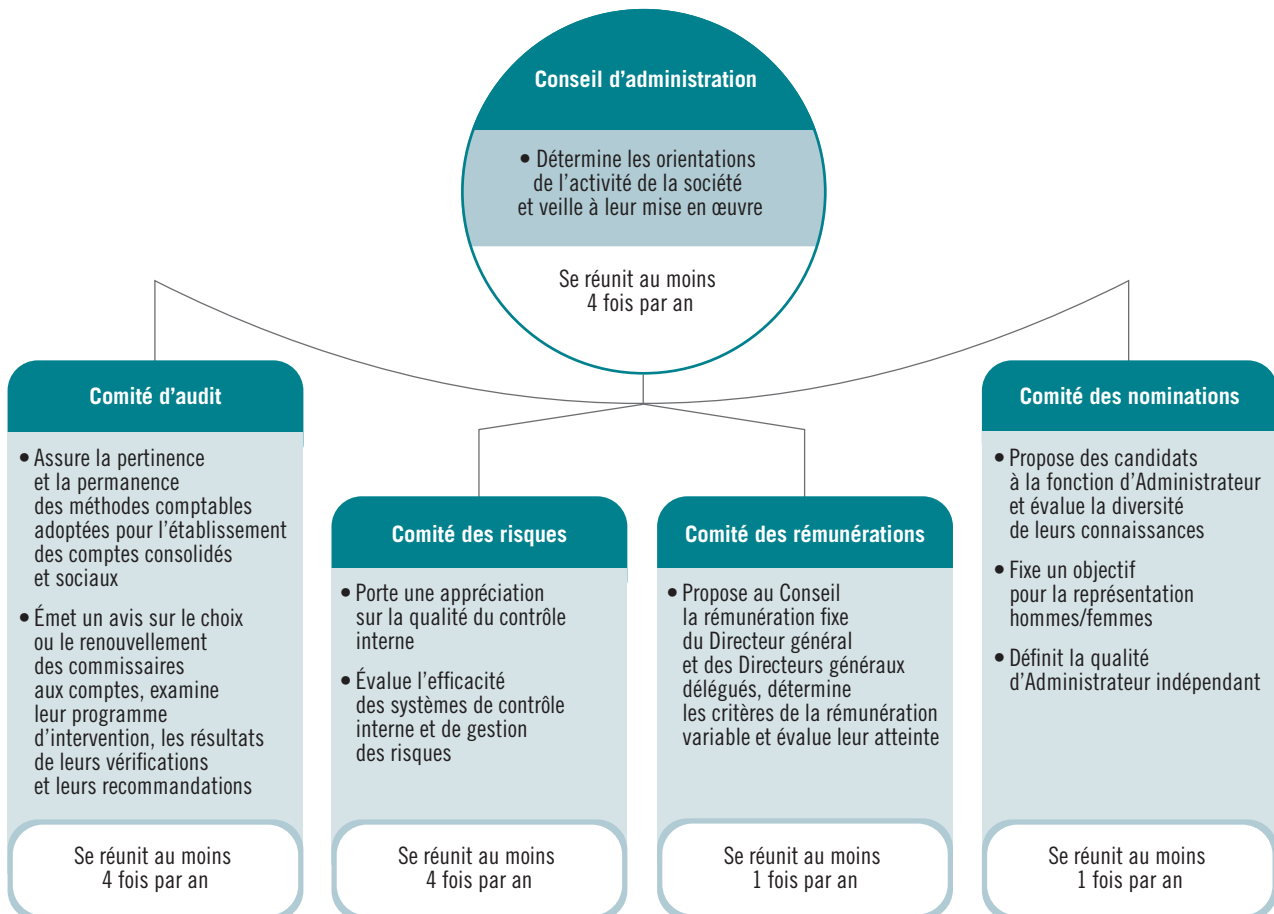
Conseil d'administration

• Détermine les orientations de l'activité de la société et veille à leur mise en œuvre

Se réunit au moins 4 fois par an

Comité d'audit

• Assure la pertinence et la permanence des méthodes comptables adoptées pour l'établissement des comptes consolidés et sociaux

• Émet un avis sur le choix ou le renouvellement des commissaires aux comptes, examine leur programme d'intervention, les résultats de leurs vérifications et leurs recommandations

Se réunit au moins 4 fois par an

Comité des risques

• Porte une appréciation sur la qualité du contrôle interne

• Évalue l'efficacité des systèmes de contrôle interne et de gestion des risques

Se réunit au moins 4 fois par an

Comité des rémunérations

• Propose au Conseil la rémunération fixe du Directeur général et des Directeurs généraux délégués, détermine les critères de la rémunération variable et évalue leur atteinte

Se réunit au moins 1 fois par an

Comité des nominations

• Propose des candidats à la fonction d'Administrateur et évalue la diversité de leurs connaissances

• Fixe un objectif pour la représentation hommes/femmes

• Définit la qualité d'Administrateur indépendant

Se réunit au moins 1 fois par an